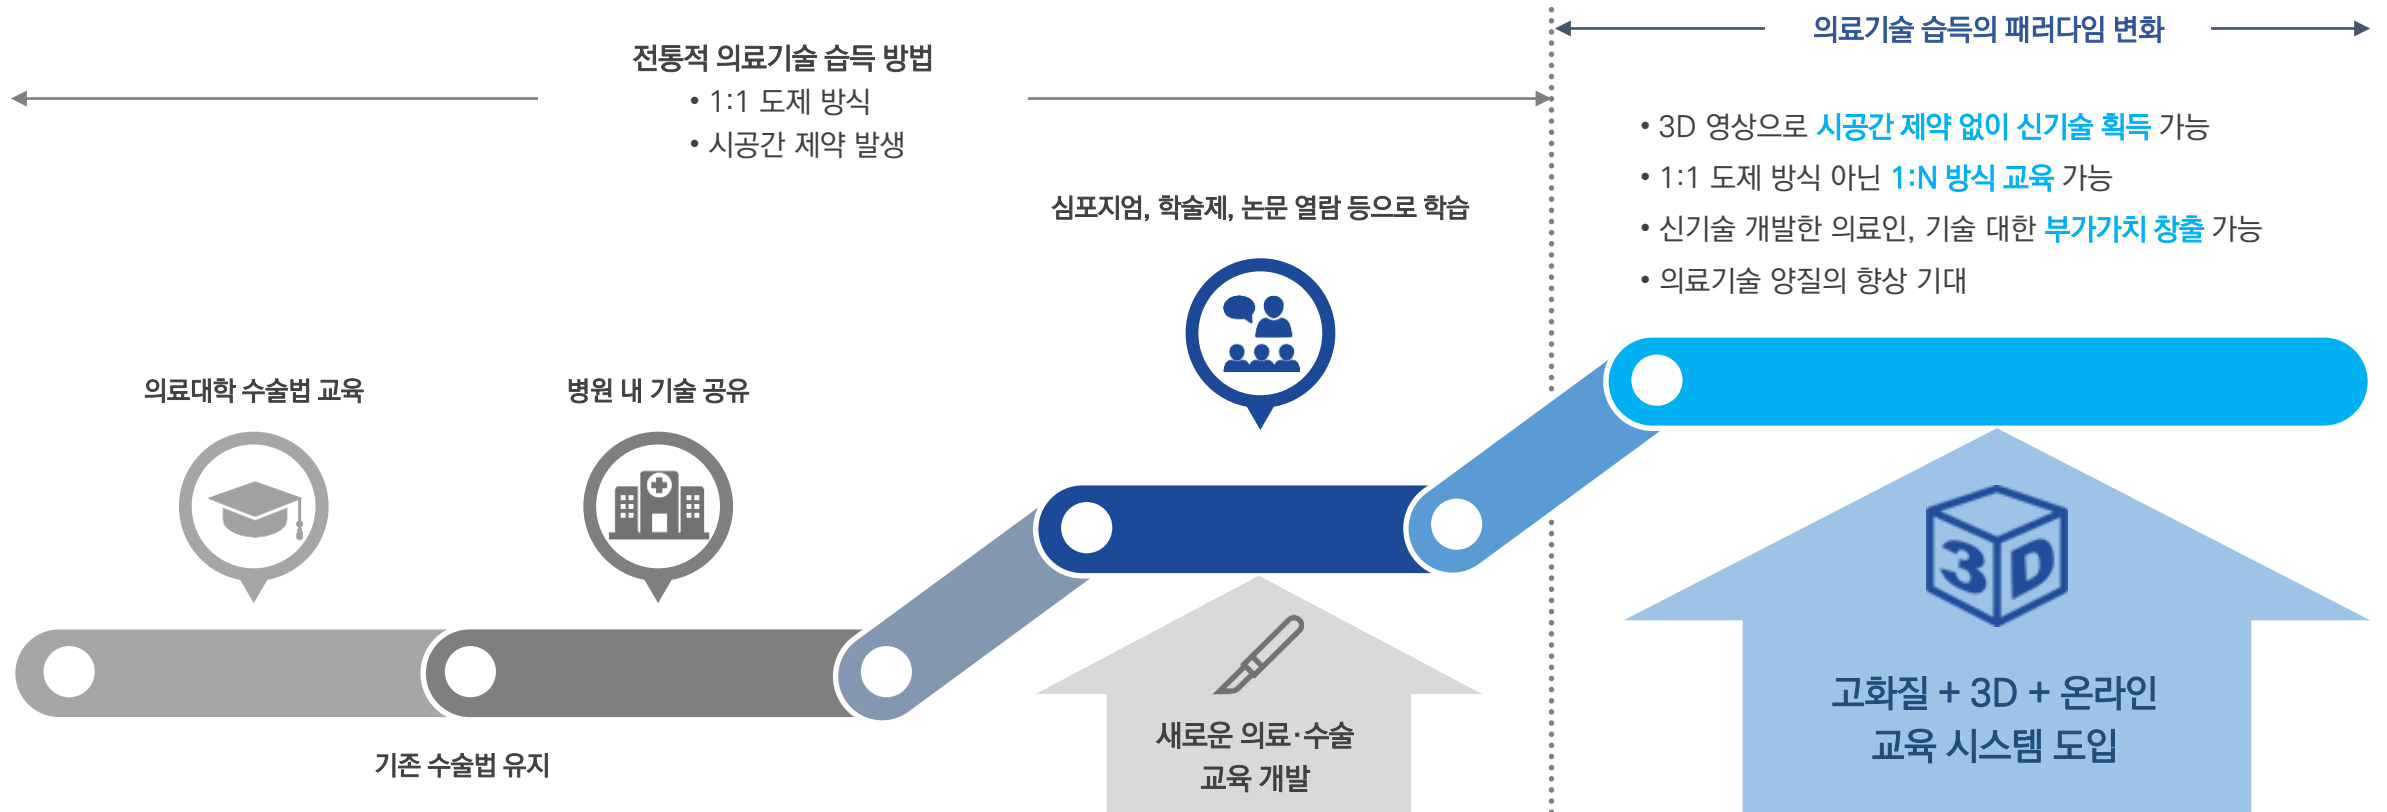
전통적 의료기술 습득 방법
• 1:1 도제 방식
• 시공간 제약 발생

의료기술 습득의 패러다임 변화

• 3D 영상으로 시공간 제약 없이 신기술 획득 가능
• 1:1 도제 방식 아닌 1:N 방식 교육 가능
• 신기술 개발한 의료인, 기술 대한 부가가치 창출 가능
• 의료기술 양질의 향상 기대

심포지엄, 학술제, 논문 열람 등으로 학습

의료대학 수술법 교육

병원 내 기술 공유

기존 수술법 유지

새로운 의료·수술 교육 개발

3D

고화질 + 3D + 온라인 교육 시스템 도입